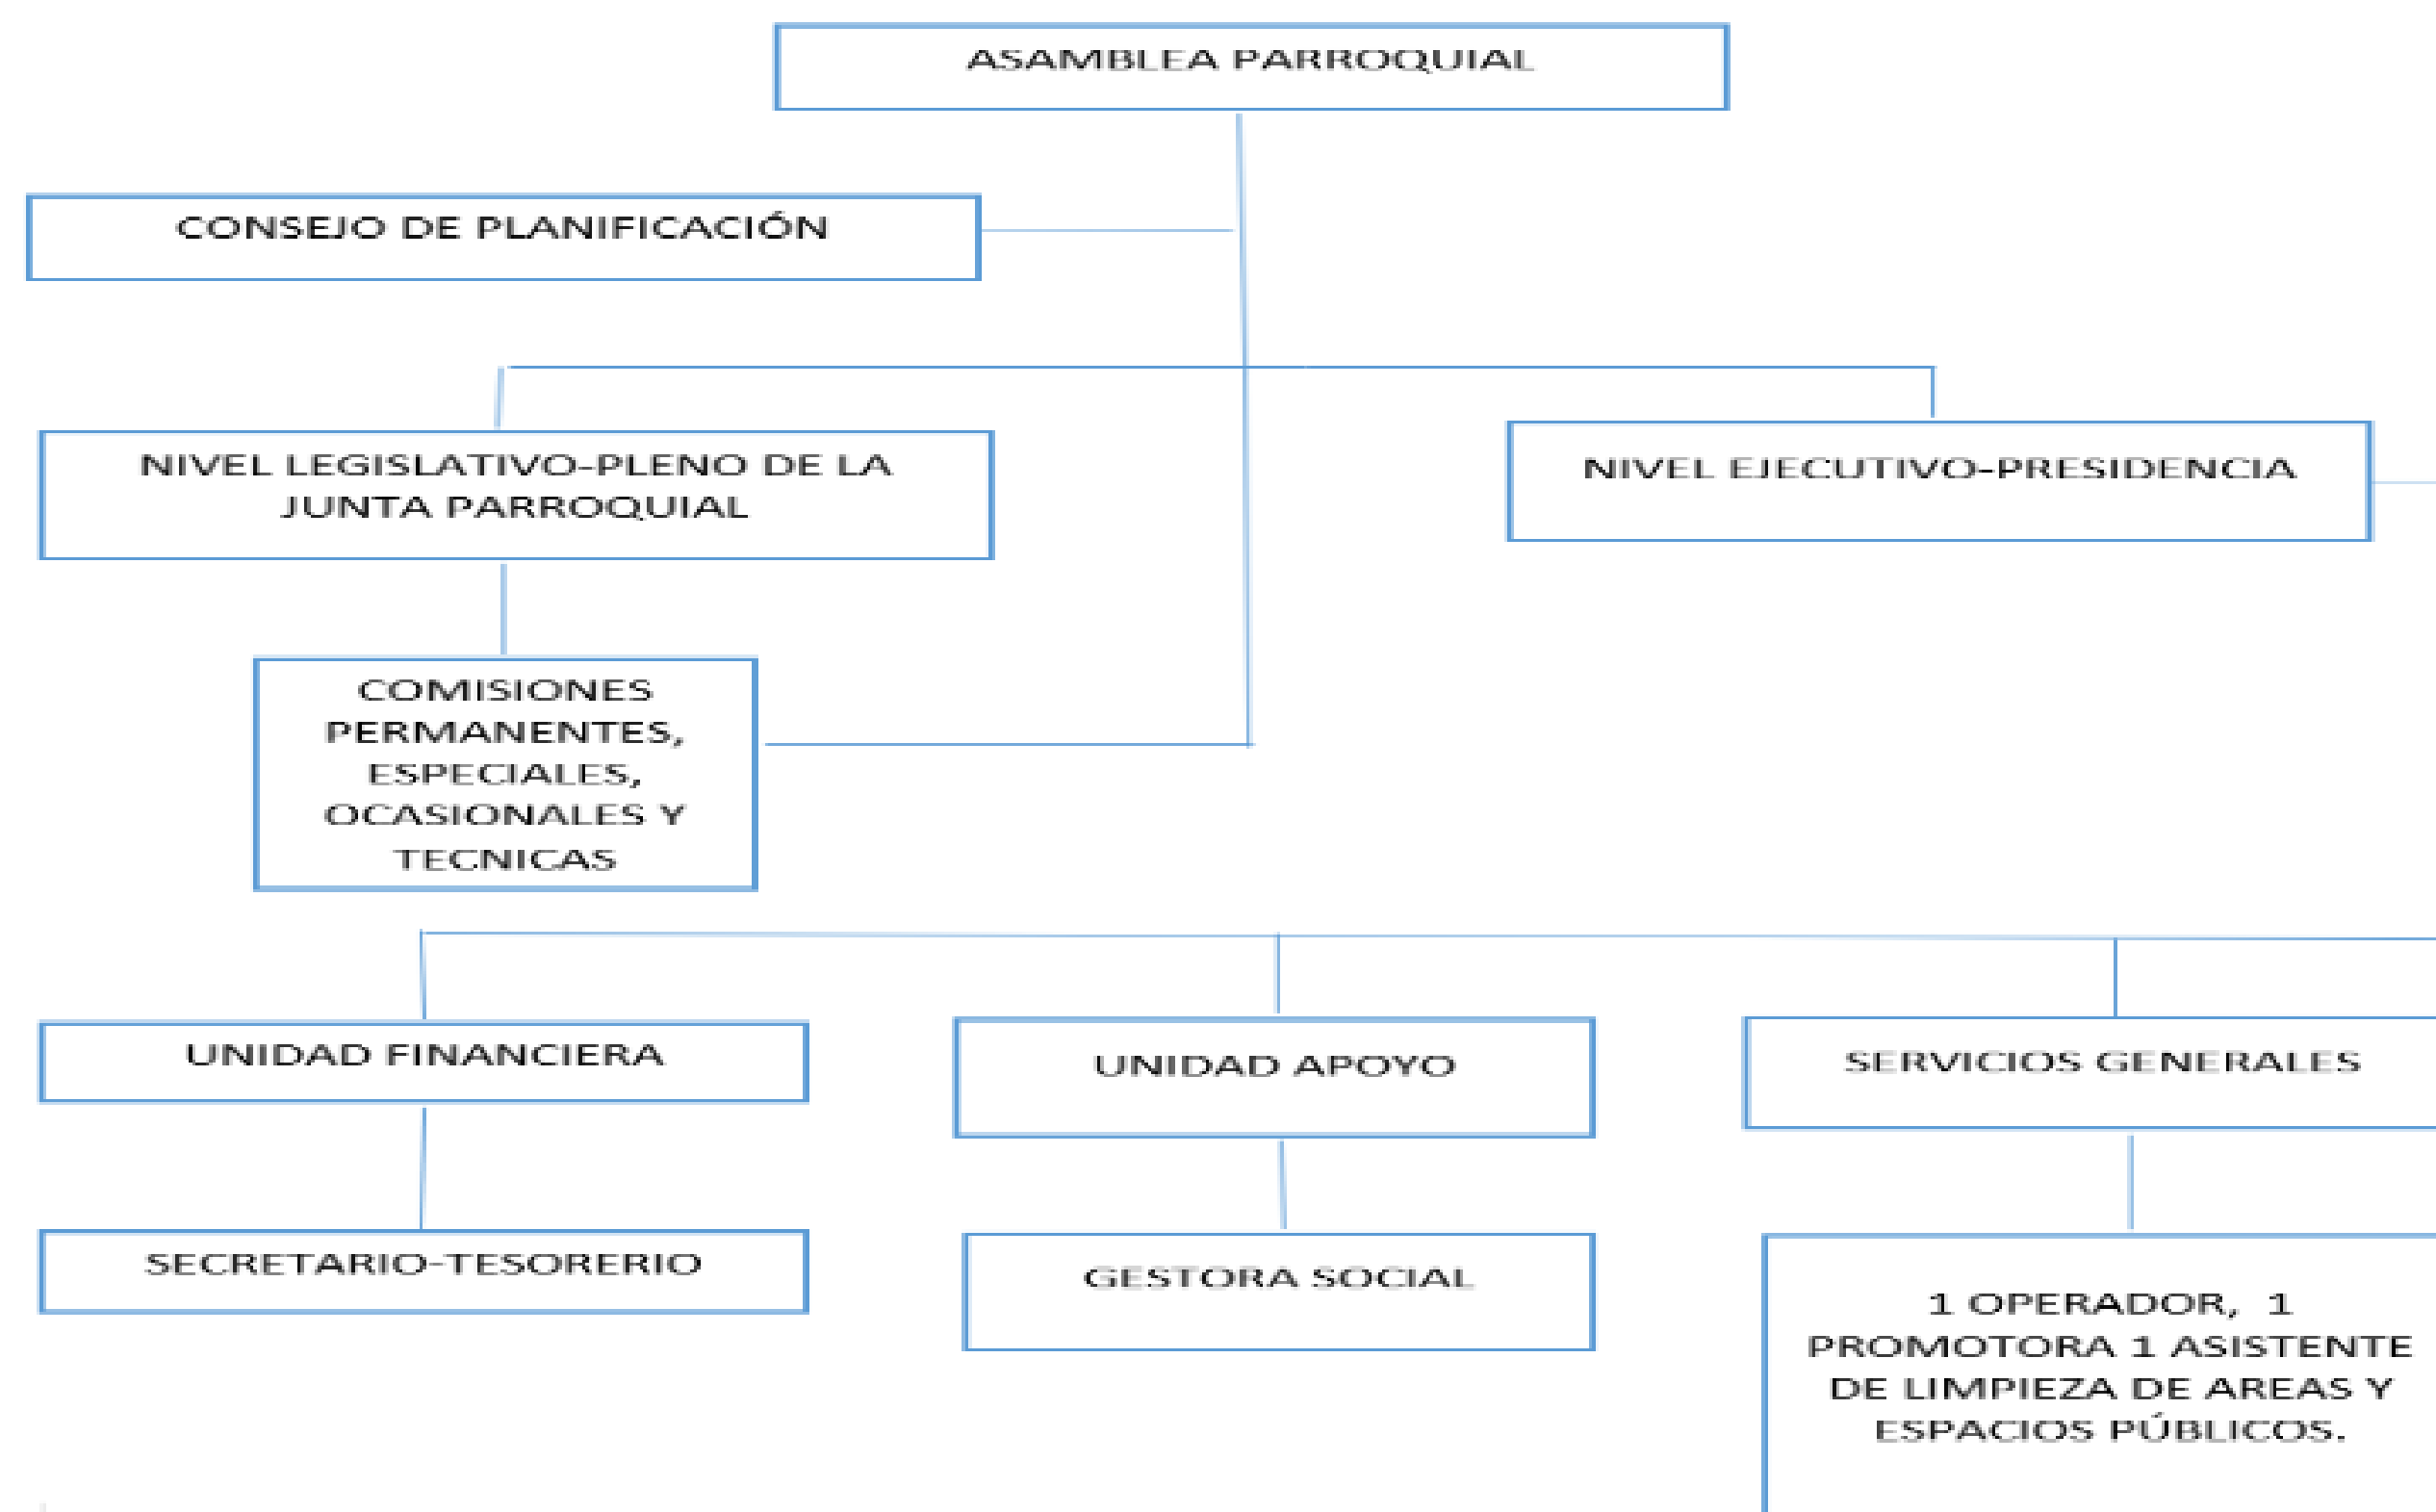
ASAMBLEA PARROQUIAL

CONSEJO DE PLANIFICACIÓN

NIVEL LEGISLATIVO-PLENO DE LA JUNTA PARROQUIAL

NIVEL EJECUTIVO-PRESIDENCIA

COMISIONES PERMANENTES, ESPECIALES, OCASIONALES Y TECNICAS

UNIDAD FINANCIERA

UNIDAD APOYO

SERVICIOS GENERALES

SECRETARIO-TESORERIO

GESTORA SOCIAL

1 OPERADOR, 1 PROMOTORA 1 ASISTENTE DE LIMPIEZA DE AREAS Y ESPACIOS PÚBLICOS.